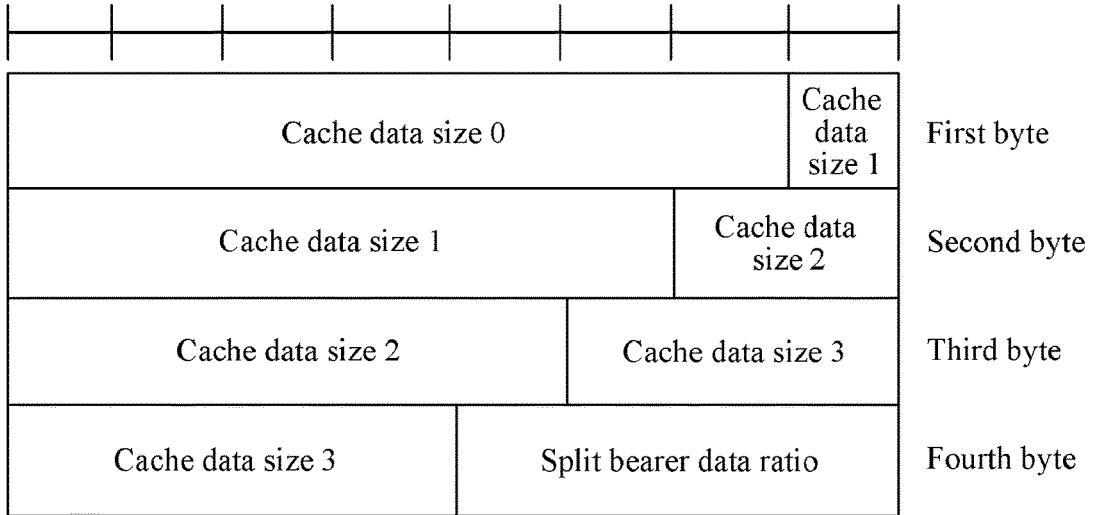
Cache data size 0

Cache data size 1

First byte

Cache data size 1

Cache data size 2

Second byte

Cache data size 2

Cache data size 3

Third byte

Cache data size 3

Split bearer data ratio

Fourth byte